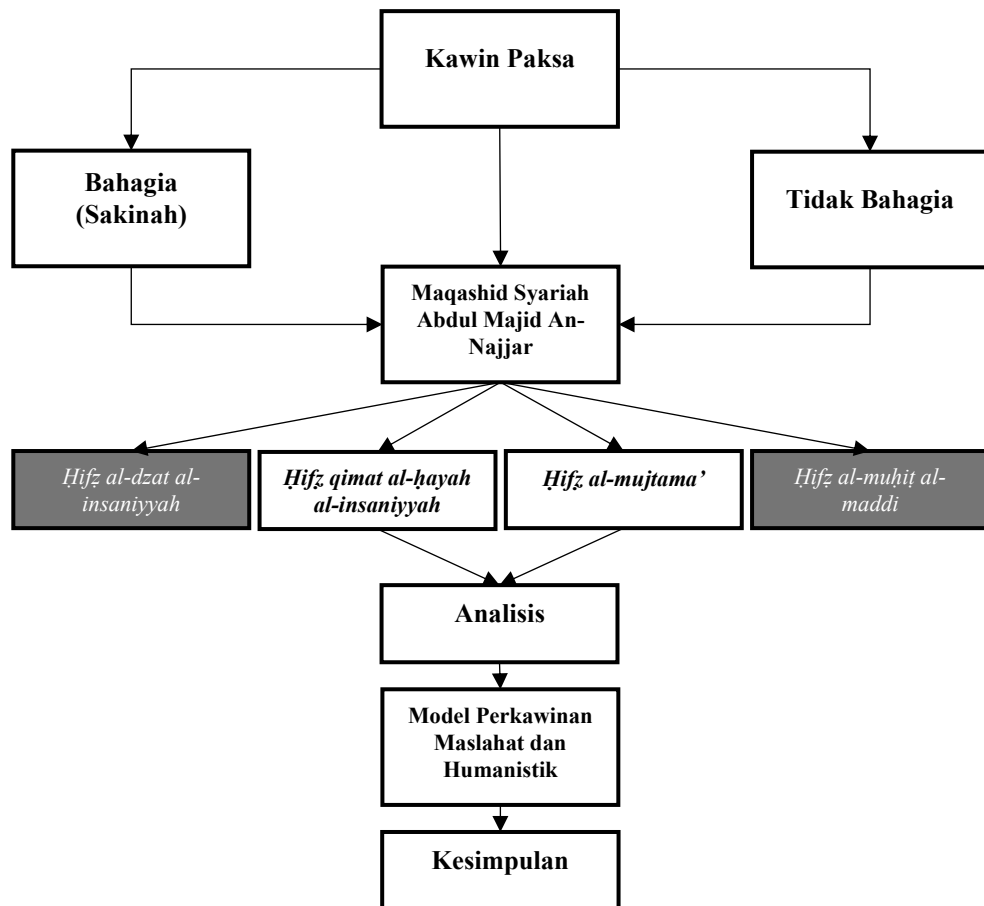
Kawin Paksa

Bahagia (Sakinah)

Tidak Bahagia

Maqashid Syariah Abdul Majid An-Najjar

Ḥifẓ al-dzat al-insaniyyah

Ḥifẓ qimat al-ḥayah al-insaniyyah

Ḥifẓ al-mujtama’

Ḥifẓ al-muḥiṭ al-maddi

Analisis

Model Perkawinan Maslahat dan Humanistik

Kesimpulan